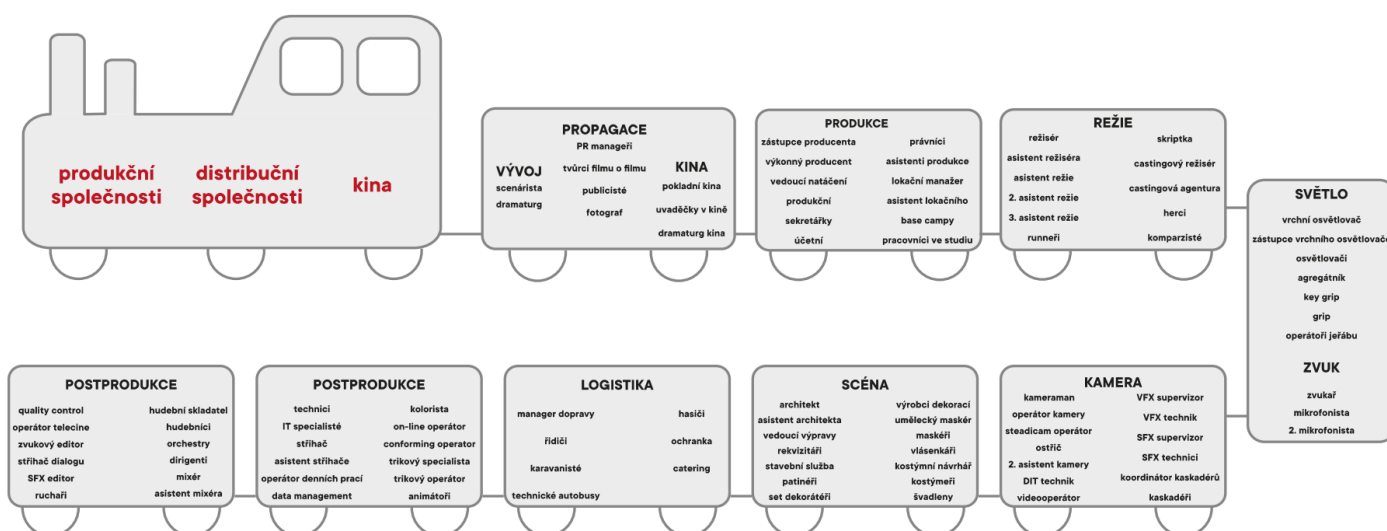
produkční společnosti

distribuční společnosti

kina

PROPAGACE
PR manageři
tvůrci filmu o filmu
publicisté
fotograf

VÝVOJ
scenárista
dramaturg

KINA
pokladní kina
uvaděčky v kině
dramaturg kina

PRODUKCE
zástupce producenta
výkonný producent
vedoucí natáčení
produkční
sekretářky
účetní
právníci
asistenti produkce
lokační manažer
asistent lokačního
base campy
pracovníci ve studiu

REŽIE
režisér
asistent režiséra
asistent režie
2. asistent režie
3. asistent režie
runneři
skriptka
castingový režisér
castingová agentura
herci
komparzisté

SVĚTLO
vrchní osvětlovač
zástupce vrchního osvětlovače
osvětlovači
agregátník
key grip
grip
operátoři jeřábu

ZVUK
zvukař
mikrofonista
2. mikrofonista

POSTPRODUKCE
quality control
operátor telecine
zvukový editor
střihač dialogu
SFX editor
ruchaři
hudební skladatel
hudebníci
orchestry
dirigenti
mixér
asistent mixéra

POSTPRODUKCE
technici
IT specialisté
střihač
asistent střihače
operátor denních prací
data management
kolorista
on-line operátor
conforming operator
trikový specialista
trikový operátor
animátoři

LOGISTIKA
manager dopravy
řidiči
karavanisté
technické autobusy
hasiči
ochranka
catering

SCÉNA
architekt
asistent architekta
vedoucí výpravy
rekvizitáři
stavební služba
patinéři
set dekorátéři
výrobci dekorací
umělecký maskér
maskéři
vlásenkáři
kostýmní návrhář
kostyméři
švadleny

KAMERA
kameraman
operátor kamery
steadicam operátor
ostřič
2. asistent kamery
DIT technik
videooperátor
VFX supervizor
VFX technik
SFX supervizor
SFX technici
koordinátor kaskadérů
kaskadéři